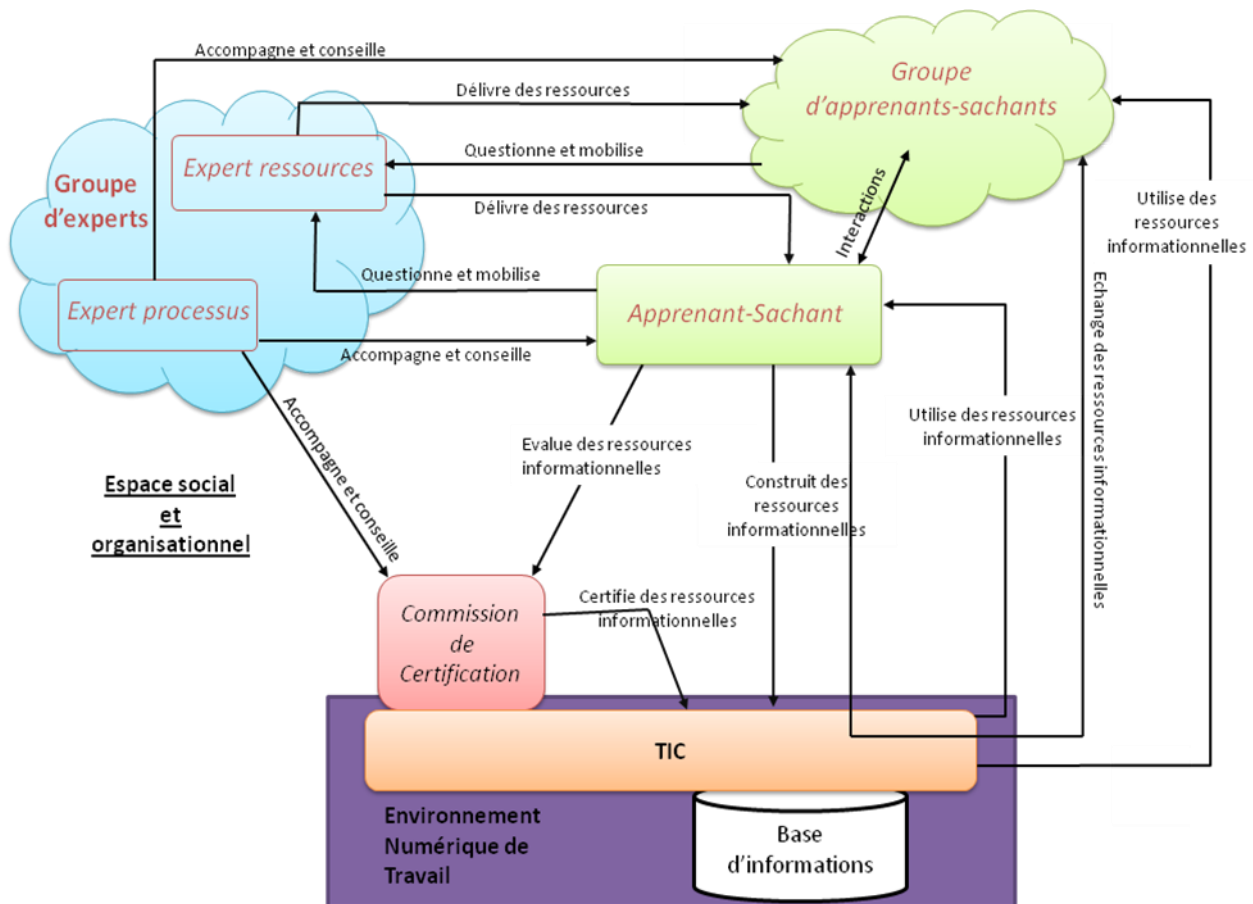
Accompagne et conseille

Groupe d'apprenants-sachants

Délivre des ressources

Questionne et mobilise

Expert ressources

Groupe d'experts

Délivre des ressources

Interactions

Utilise des ressources informationnelles

Questionne et mobilise

Expert processus

Apprenant-Sachant

Accompagne et conseille

Echange des ressources informationnelles

Utilise des ressources informationnelles

Accompagne et conseille

Evalue des ressources informationnelles

Espace social et organisationnel

Construit des ressources informationnelles

Commission de Certification

Certifie des ressources informationnelles

TIC

Environnement Numérique de Travail

Base d'informations